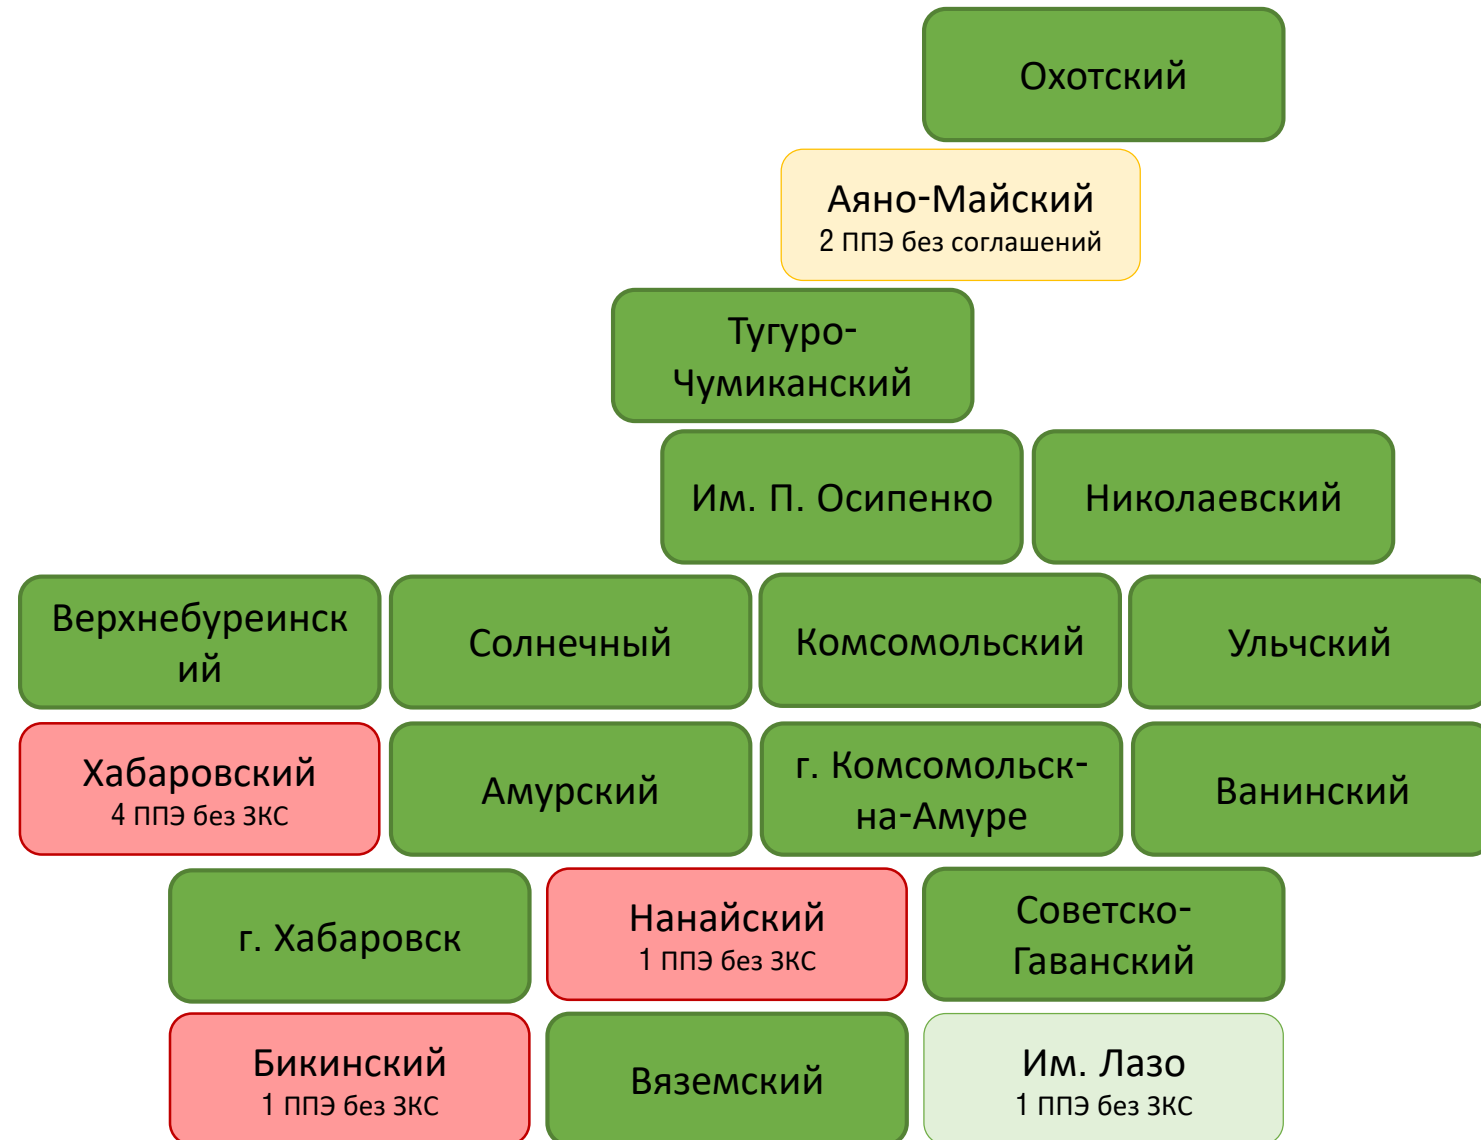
Охотский

Аяно-Майский
2 ППЭ без соглашений

Тугуро-Чумиканский

Им. П. Осипенко

Николаевский

Верхнебуреинский

Солнечный

Комсомольский

Ульчский

Хабаровский
4 ППЭ без ЗКС

Амурский

г. Комсомольск-на-Амуре

Ванинский

г. Хабаровск

Нанайский
1 ППЭ без ЗКС

Советско-Гаванский

Бикинский
1 ППЭ без ЗКС

Вяземский

Им. Лазо
1 ППЭ без ЗКС